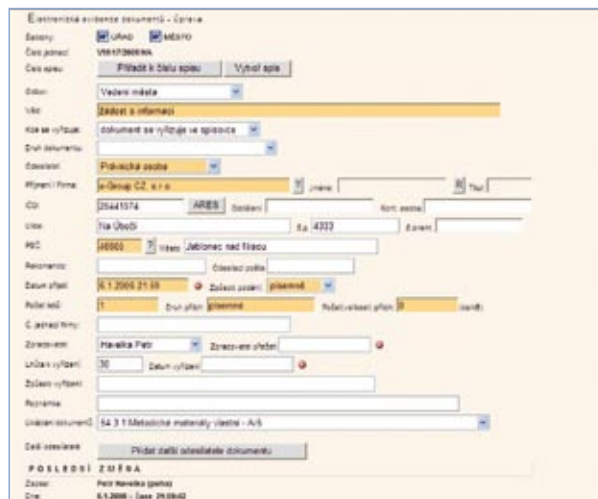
Elektronická evidence dokumentů - Úprava

Seznamy: ÚŘAD MĚSTO
Číslo jednací: VS0172005WA
Číslo spisu: Přiřadit k číslu spisu Vytvořit spis

Odbor: Vedení města
Věc: Žádost o informaci
Kde se vyřizuje: dokument se vyřizuje ve spisovce
Druh dokumentu:
Odesílatel: Právnická osoba
Příjmení / Firma: a-Group CZ, s.r.o. Jméno: Titul:
IČO: 25441574 ARES Oddělení: Kont. osoba:
Ulice: Na Úbočí Č.p. 4333 Č.orient.:
PSČ: 46601 ? Město: Jablonec nad Nisou
Rekomando: Odesílací podle:
Datum přijetí: 6.1.2006 21:59 Způsob podání: písemně
Počet listů: 1 Druh příloh: písemné Počet (velikost) příloh: 0 (kB)
Č. jednací firmy:
Zpracovatel: Havelka Petr Zpracovatel přeřadit:
Lhůta k vyřízení: 30 Datum vyřízení:
Způsob vyřízení:
Poznámka:
Uložení dokumentů: 54.3.1 Metodické materiály vlastní - A/5

Další odesílatelé: Přidat další odesílatele dokumentu

POSLEDNÍ ZMĚNA
Zapsal: Petr Havelka (pehu)
Dne: 6.1.2006 - Čas: 21:59:42